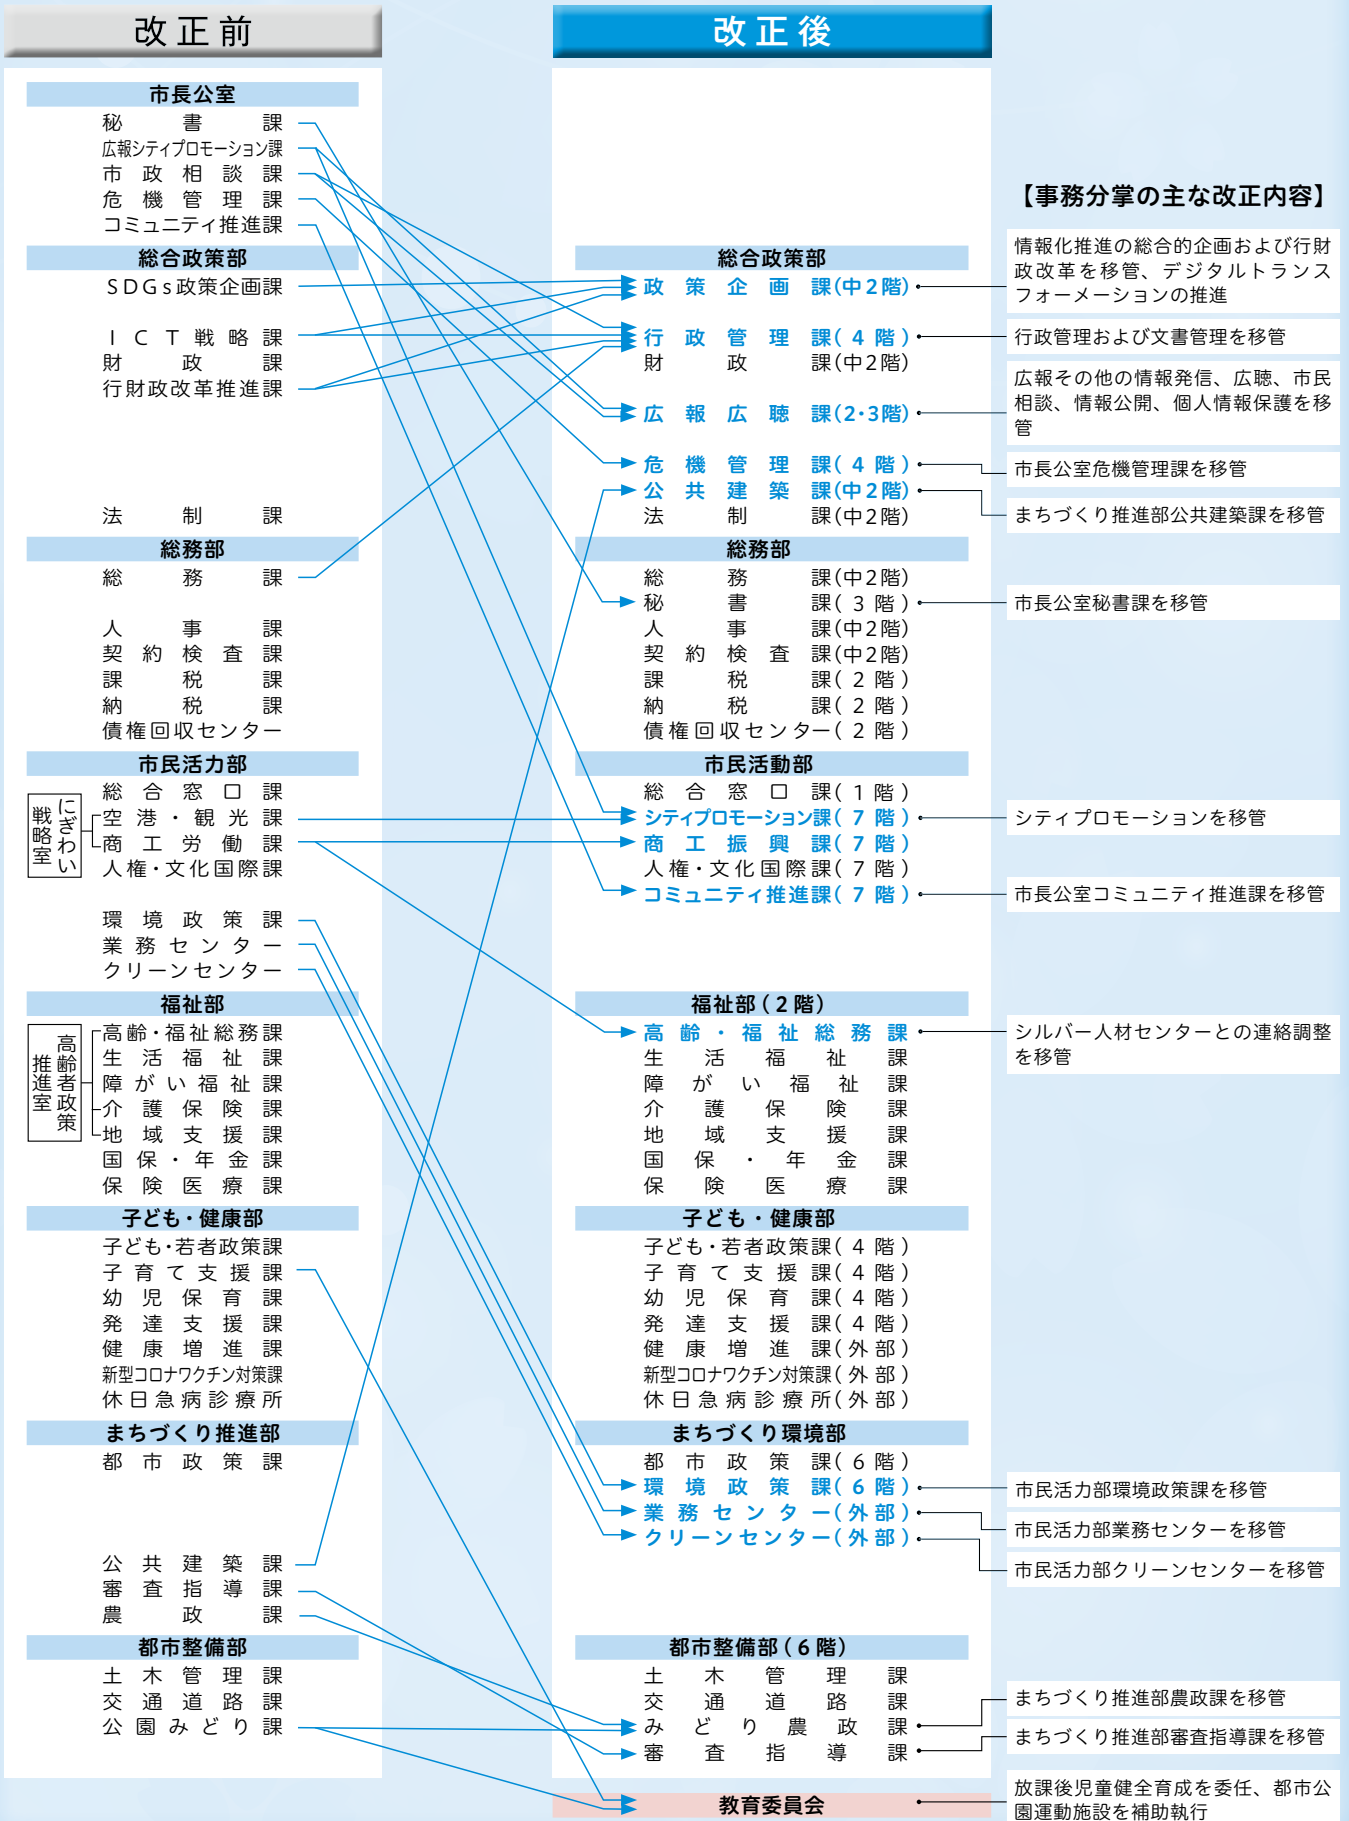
改正前

市長公室
秘書課
広報シティプロモーション課
市政相談課
危機管理課
コミュニティ推進課

総合政策部
SDGs政策企画課

ICT戦略課
財政課
行財政改革推進課

法制課

総務部
総務課

人事課
契約検査課
課税課
納税課
債権回収センター

市民活力部
総合窓口課
にぎわい戦略室
空港・観光課
商工労働課
人権・文化国際課

環境政策課
業務センター
クリーンセンター

福祉部
高齢者政策推進室
高齢・福祉総務課
生活福祉課
障がい福祉課
介護保険課
地域支援課
国保・年金課
保険医療課

子ども・健康部
子ども・若者政策課
子育て支援課
幼児保育課
発達支援課
健康増進課
新型コロナワクチン対策課
休日急病診療所

まちづくり推進部
都市政策課

公共建築課
審査指導課
農政課

都市整備部
土木管理課
交通道路課
公園みどり課

改正後

総合政策部
政策企画課(中2階)
行政管理課(4階)
財政課(中2階)
広報広聴課(2・3階)
危機管理課(4階)
公共建築課(中2階)
法制課(中2階)

総務部
総務課(中2階)
秘書課(3階)
人事課(中2階)
契約検査課(中2階)
課税課(2階)
納税課(2階)
債権回収センター(2階)

市民活動部
総合窓口課(1階)
シティプロモーション課(7階)
商工振興課(7階)
人権・文化国際課(7階)
コミュニティ推進課(7階)

福祉部(2階)
高齢・福祉総務課
生活福祉課
障がい福祉課
介護保険課
地域支援課
国保・年金課
保険医療課

子ども・健康部
子ども・若者政策課(4階)
子育て支援課(4階)
幼児保育課(4階)
発達支援課(4階)
健康増進課(外部)
新型コロナワクチン対策課(外部)
休日急病診療所(外部)

まちづくり環境部
都市政策課(6階)
環境政策課(6階)
業務センター(外部)
クリーンセンター(外部)

都市整備部(6階)
土木管理課
交通道路課
みどり農政課
審査指導課

教育委員会

【事務分掌の主な改正内容】
情報化推進の総合的企画および行財政改革を移管、デジタルトランスフォーメーションの推進
行政管理および文書管理を移管
広報その他の情報発信、広聴、市民相談、情報公開、個人情報保護を移管
市長公室危機管理課を移管
まちづくり推進部公共建築課を移管
市長公室秘書課を移管
シティプロモーションを移管
市長公室コミュニティ推進課を移管
シルバー人材センターとの連絡調整を移管
市民活力部環境政策課を移管
市民活力部業務センターを移管
市民活力部クリーンセンターを移管
まちづくり推進部農政課を移管
まちづくり推進部審査指導課を移管
放課後児童健全育成を委任、都市公園運動施設を補助執行